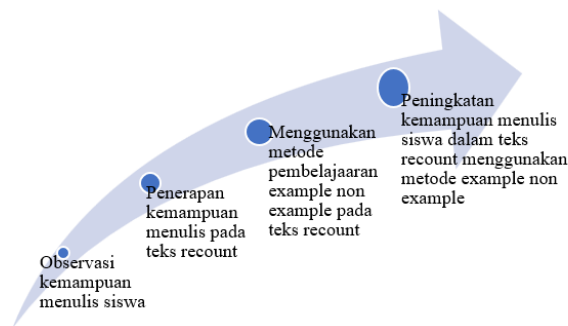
Observasi kemampuan menulis siswa

Penerapan kemampuan menulis pada teks recount

Menggunakan metode pembelajaaran example non example pada teks recount

Peningkatan kemampuan menulis siswa dalam teks recount menggunakan metode example non example